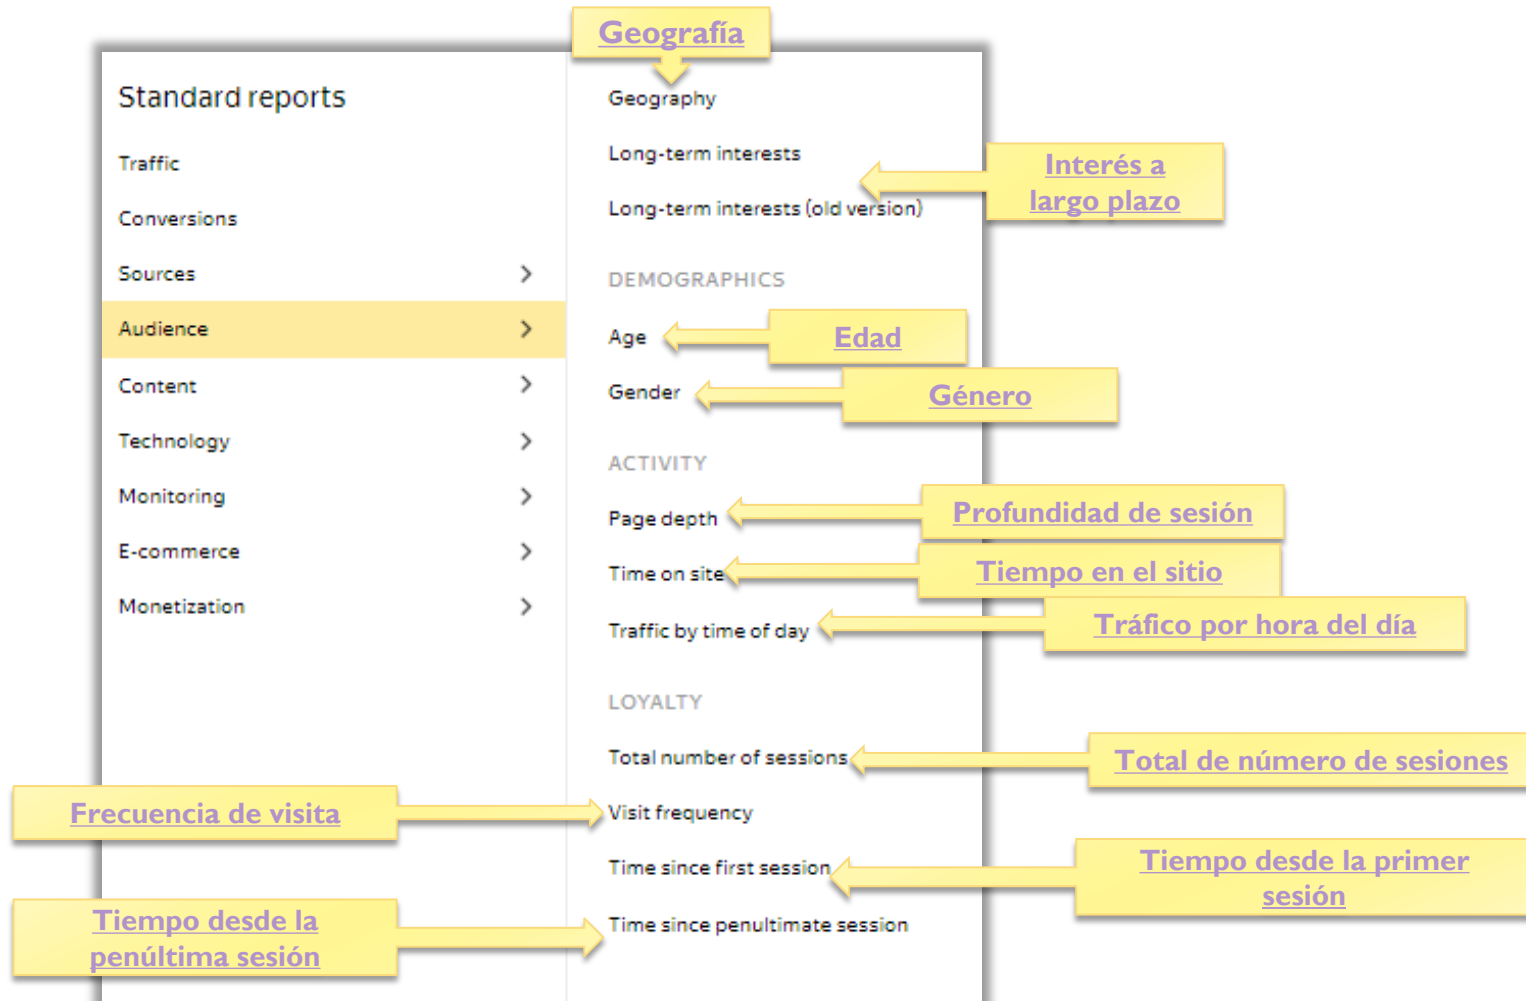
Geografía

Standard reports

Traffic

Conversions

Sources

Audience

Content

Technology

Monitoring

E-commerce

Monetization

Geography

Long-term interests

Long-term interests (old version)

Interés a largo plazo

DEMOGRAPHICS

Age

Edad

Gender

Género

ACTIVITY

Page depth

Profundidad de sesión

Time on site

Tiempo en el sitio

Traffic by time of day

Tráfico por hora del día

LOYALTY

Total number of sessions

Total de número de sesiones

Frecuencia de visita

Visit frequency

Time since first session

Tiempo desde la primer sesión

Tiempo desde la penúltima sesión

Time since penultimate session